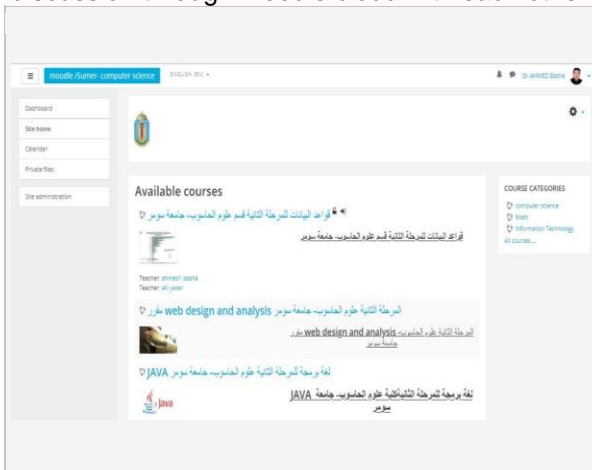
moodle /Sumer- computer science
ENGLISH (EN)
Dr.AHMED Basha

Dashboard
Site home
Calendar
Private files
Site administration

Available courses

قواعد البيانات للمرحلة الثانية قسم علوم الحاسوب- جامعة سومر

قواعد البيانات للمرحلة الثانية قسم علوم الحاسوب- جامعة سومر

Teacher: ahmed basha
Teacher: ali yaser

المرحلة الثانية علوم الحاسوب- جامعة سومر web design and analysis مقرر

المرحلة الثانية علوم الحاسوب- web design and analysis مقرر جامعة سومر

لغة برمجة للمرحلة الثانية علوم الحاسوب- جامعة سومر JAVA

لغة برمجة للمرحلة الثانية علوم الحاسوب- جامعة JAVA سومر

Java

COURSE CATEGORIES
computer science
Math
Information Technology
All courses ...